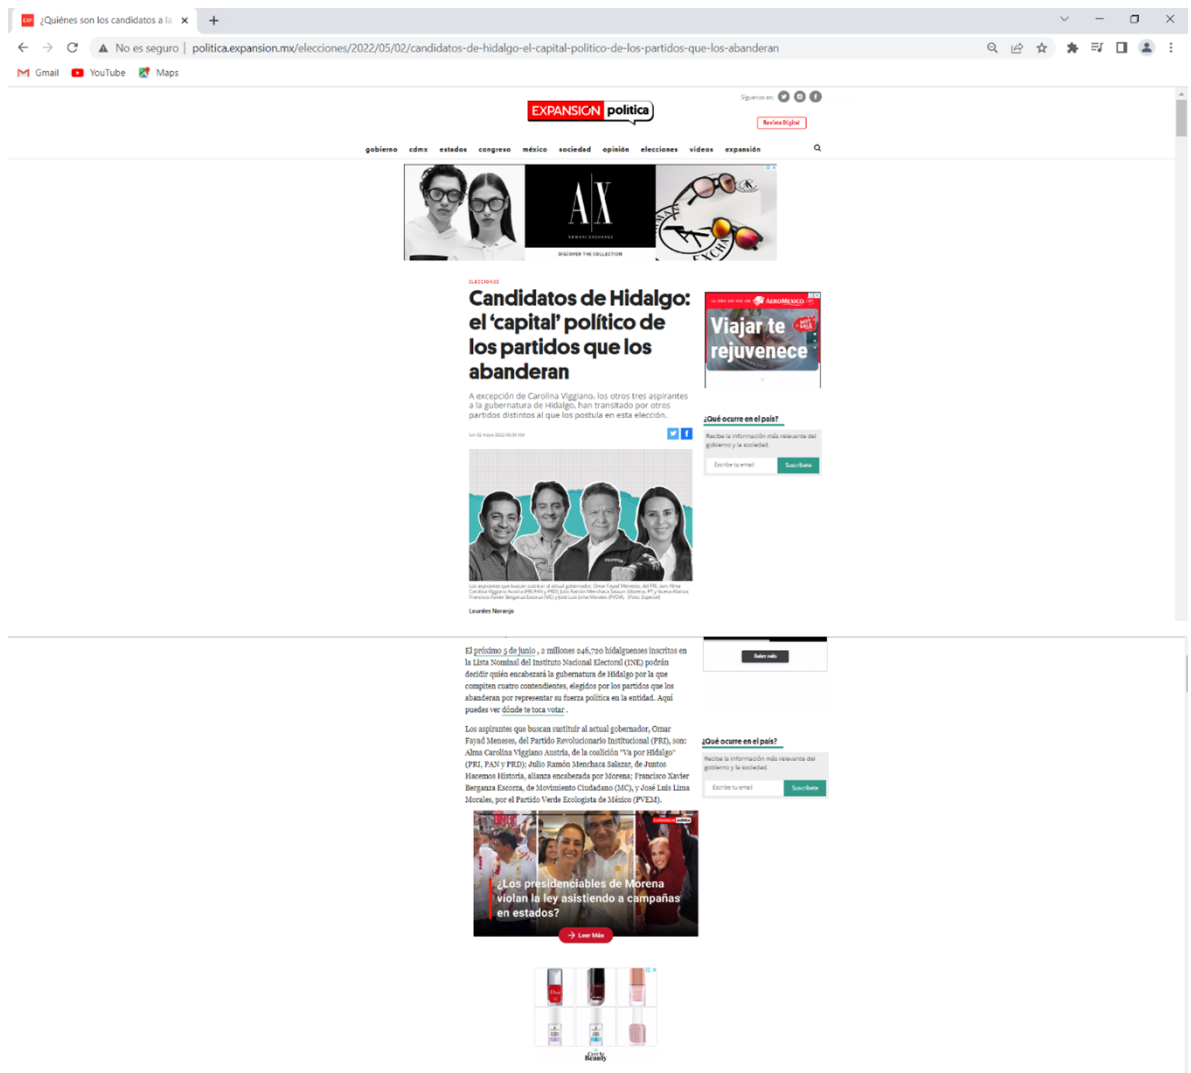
¿Quiénes son los candidatos a la ×

No es seguro | politica.expansion.mx/elecciones/2022/05/02/candidatos-de-hidalgo-el-capital-politico-de-los-partidos-que-los-abanderan

Gmail YouTube Maps

EXPANSIÓN política

Síguenos en

Revista Digital

gobierno cdmx estados congreso méxico sociedad opinión elecciones videos expansión

A|X ARMANI EXCHANGE
DISCOVER THE COLLECTION

ELECCIONES

Candidatos de Hidalgo: el 'capital' político de los partidos que los abanderan

A excepción de Carolina Viggiano, los otros tres aspirantes a la gubernatura de Hidalgo, han transitado por otros partidos distintos al que los postula en esta elección.

lun 02 mayo 2022 06:00 AM

Los aspirantes que buscan sustituir al actual gobernador, Omar Fayad Meneses, del PRI, son: Alma Carolina Viggiano Austria (PRI,PAN y PRD), Julio Ramón Menchaca Salazar (Morena, PT y Nueva Alianza), Francisco Xavier Berganza Escorza (MC) y José Luis Lima Morales (PVEM). (Foto: Especial)

Lourdes Naranjo

AEROMEXICO
Viajar te rejuvenece

¿Qué ocurre en el país?
Recibe la información más relevante del gobierno y la sociedad.
Escribe tu email
Suscríbete

El próximo 5 de junio, 2 millones 246,720 hidalguenses inscritos en la Lista Nominal del Instituto Nacional Electoral (INE) podrán decidir quién encabezará la gubernatura de Hidalgo por la que compiten cuatro contendientes, elegidos por los partidos que los abanderan por representar su fuerza política en la entidad. Aquí puedes ver dónde te toca votar.

Los aspirantes que buscan sustituir al actual gobernador, Omar Fayad Meneses, del Partido Revolucionario Institucional (PRI), son: Alma Carolina Viggiano Austria, de la coalición "Va por Hidalgo" (PRI, PAN y PRD); Julio Ramón Menchaca Salazar, de Juntos Hacemos Historia, alianza encabezada por Morena; Francisco Xavier Berganza Escorza, de Movimiento Ciudadano (MC), y José Luis Lima Morales, por el Partido Verde Ecologista de México (PVEM).

Saber más

¿Qué ocurre en el país?
Recibe la información más relevante del gobierno y la sociedad.
Escribe tu email
Suscríbete

¿Los presidenciables de Morena violan la ley asistiendo a campañas en estados?
Leer Más

I love My Beauty